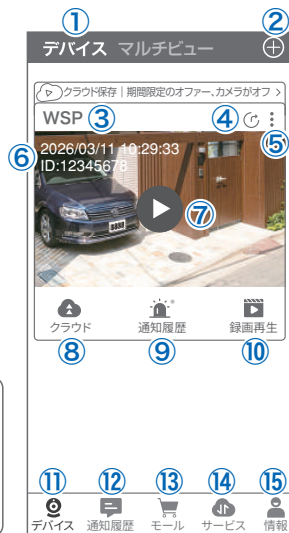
①
②
デバイス マルチビュー
⊕
クラウド保存｜期間限定のオファー, カメラがオフ >
WSP ③
④ ⑤
⑥
2026/03/11 10:29:33
ID:12345678
⑦
クラウド
通知履歴
録画再生
⑧ ⑨ ⑩
⑪ ⑫ ⑬ ⑭ ⑮
デバイス 通知履歴 モール サービス 情報